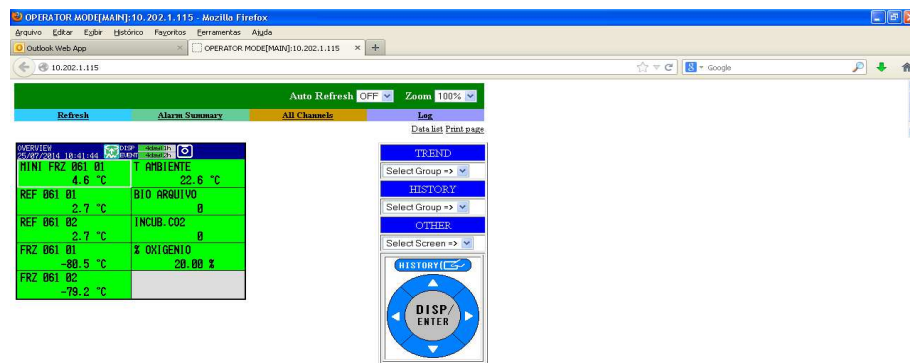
OPERATOR MODE[MAIN]:10.202.1.115 - Mozilla Firefox

Arquivo Editar Exibir Histórico Favoritos Ferramentas Ajuda

Outlook Web App

OPERATOR MODE[MAIN]:10.202.1.115

10.202.1.115

Google

Auto Refresh OFF Zoom 100%

Refresh

Alarm Summary

All Channels

Log

Data list Print page

OVERVIEW
25/07/2014 10:41:44

DISP

| MINI FRZ 061 01 4.6 °C | T AMBIENTE 22.6 °C |
|---|---|
| REF 061 01 2.7 °C | BIO ARQUIVO 0 |
| REF 061 02 2.7 °C | INCUB.CO2 0 |
| FRZ 061 01 -80.5 °C | % OXIGENIO 20.00 % |
| FRZ 061 02 -79.2 °C | |

TREND

Select Group =>

HISTORY

Select Group =>

OTHER

Select Screen =>

HISTORY

DISP/ ENTER